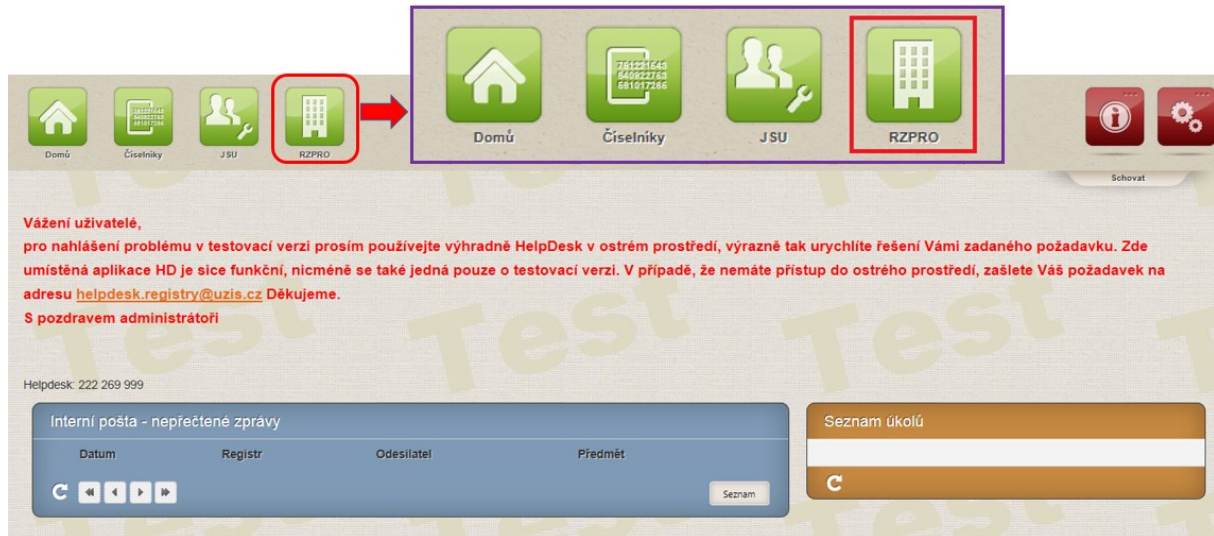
Domů Číselníky JSU RZPRO

761221643
540922763
681017286

Domů Číselníky JSU RZPRO

Schovat

Vážení uživatelé,
pro nahlášení problému v testovací verzi prosím používejte výhradně HelpDesk v ostrém prostředí, výrazně tak urychlíte řešení Vámi zadaného požadavku. Zde umístěná aplikace HD je sice funkční, nicméně se také jedná pouze o testovací verzi. V případě, že nemáte přístup do ostrého prostředí, zašlete Váš požadavek na adresu helpdesk.registry@uzis.cz Děkujeme.
S pozdravem administrátoři

Helpdesk: 222 269 999

Interní pošta - nepřečtené zprávy

| Datum | Registr | Odesilatel | Předmět |
|---|---|---|---|

Seznam

Seznam úkolů

Test Test Test